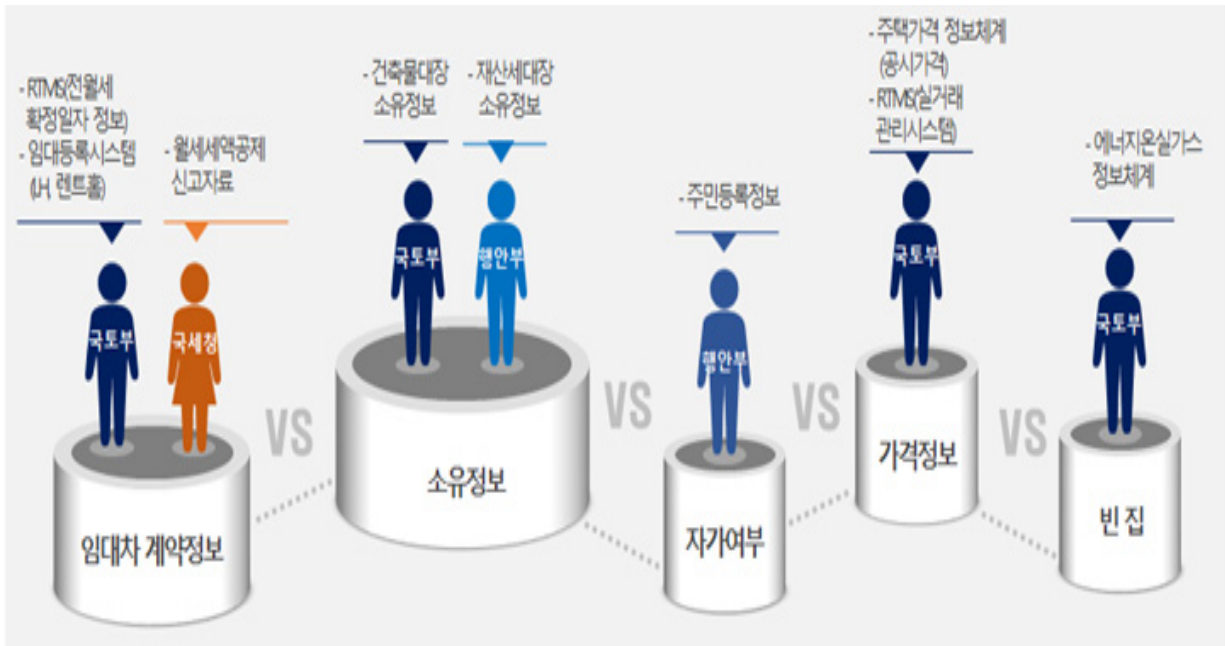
- RTMS(전월세 확정일자 정보)
- 임대등록시스템 (LH 렌트홈)

- 월세세액공제 신고자료

국토부

국세청

임대차 계약정보

VS

- 건축물대장 소유정보

- 재산세대장 소유정보

국토부

행안부

소유정보

VS

- 주민등록정보

행안부

자가여부

VS

- 주택가격 정보체계 (공시가격)
- RTMS(실거래 관리시스템)

국토부

가격정보

VS

- 에너지온실가스 정보체계

국토부

빈 집